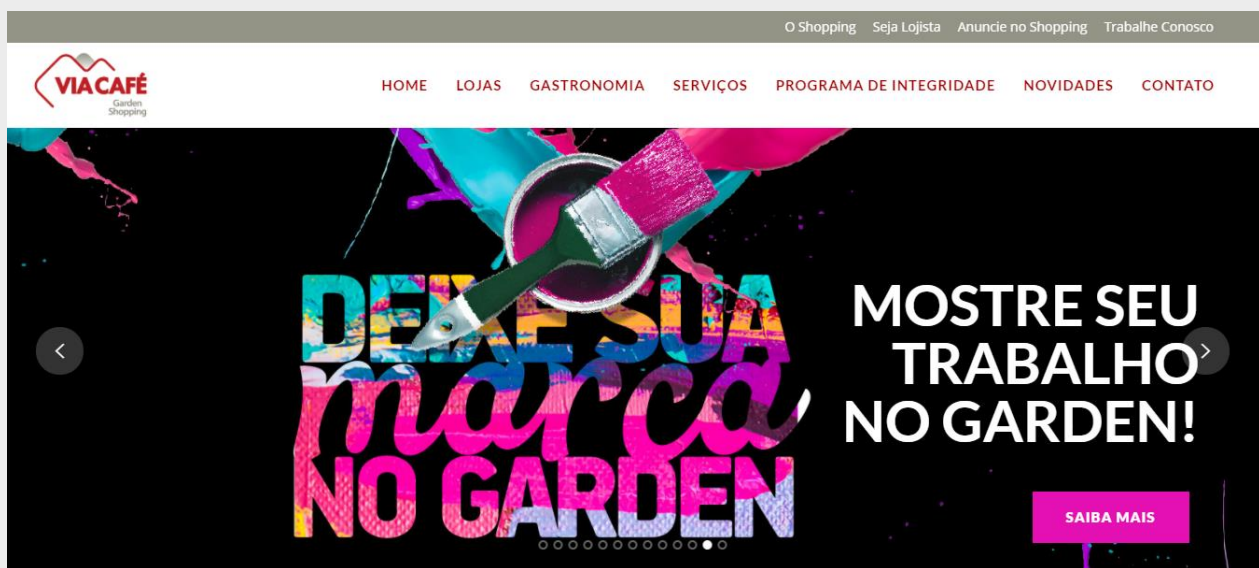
O Shopping Seja Lojista Anuncie no Shopping Trabalhe Conosco

VIA CAFÉ Garden Shopping

HOME LOJAS GASTRONOMIA SERVIÇOS PROGRAMA DE INTEGRIDADE NOVIDADES CONTATO

DEIXE SUA marca NO GARDEN

MOSTRE SEU TRABALHO NO GARDEN!

SAIBA MAIS